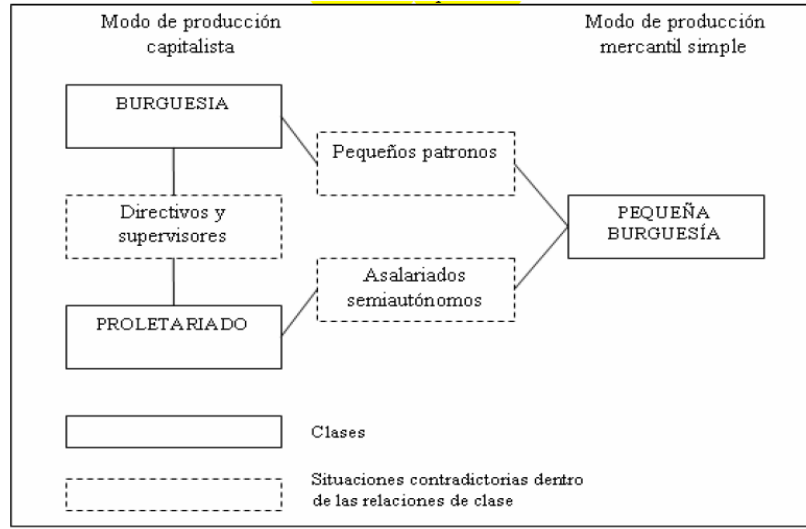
Modo de producción capitalista

Modo de producción mercantil simple

BURGUESIA

Pequeños patronos

Directivos y supervisores

PEQUEÑA BURGUESÍA

Asalariados semiautónomos

PROLETARIADO

Clases

Situaciones contradictorias dentro de las relaciones de clase